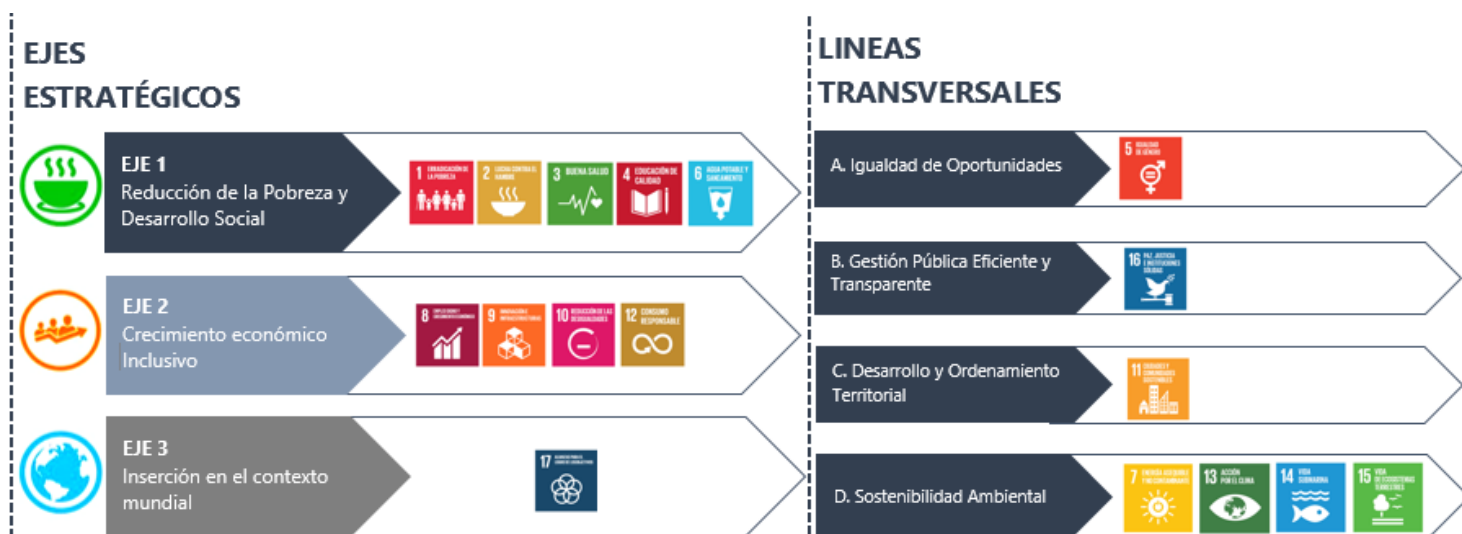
EJES ESTRATÉGICOS

EJE 1
Reducción de la Pobreza y Desarrollo Social

1 ERRADICACIÓN DE LA POBREZA
2 LUCHA CONTRA EL HAMBRE
3 BUENA SALUD
4 EDUCACIÓN DE CALIDAD
6 AGUA POTABLE Y SANEAMIENTO

EJE 2
Crecimiento económico Inclusivo

8 EMPLEO DIGNO Y CRECIMIENTO ECONÓMICO
9 INNOVACIÓN E INFRAESTRUCTURAS
10 REDUCCIÓN DE LAS DESIGUALDADES
12 CONSUMO RESPONSABLE

EJE 3
Inserción en el contexto mundial

17 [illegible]

LINEAS TRANSVERSALES

A. Igualdad de Oportunidades

5 IGUALDAD DE GÉNERO

B. Gestión Pública Eficiente y Transparente

16 PAZ, JUSTICIA E INSTITUCIONES SÓLIDAS

C. Desarrollo y Ordenamiento Territorial

11 CIUDADES Y COMUNIDADES SOSTENIBLES

D. Sostenibilidad Ambiental

7 ENERGÍA ASEQUIBLE Y NO CONTAMINANTE
13 ACCIÓN POR EL CLIMA
14 VIDA SUBMARINA
15 VIDA DE ECOSISTEMAS TERRESTRES